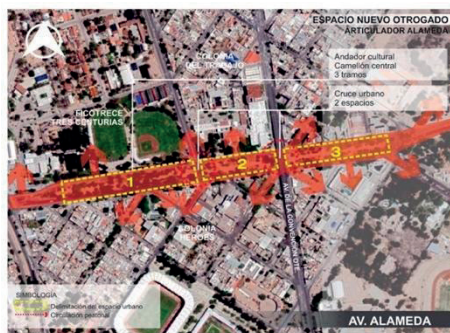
ESPACIO NUEVO OTROGADO
ARTICULADOR ALAMEDA

COLONIA DEL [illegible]

Andador cultural
Camellón central
3 tramos

Cruce urbano
2 espacios

FICOTRECE
TRES CENTURIAS

1

2

3

AV. DE LA CONVENCIÓN DE 1914

COLONIA HÉROES

SIMBOLOGÍA
Delimitación del espacio urbano
Circulación peatonal

AV. ALAMEDA